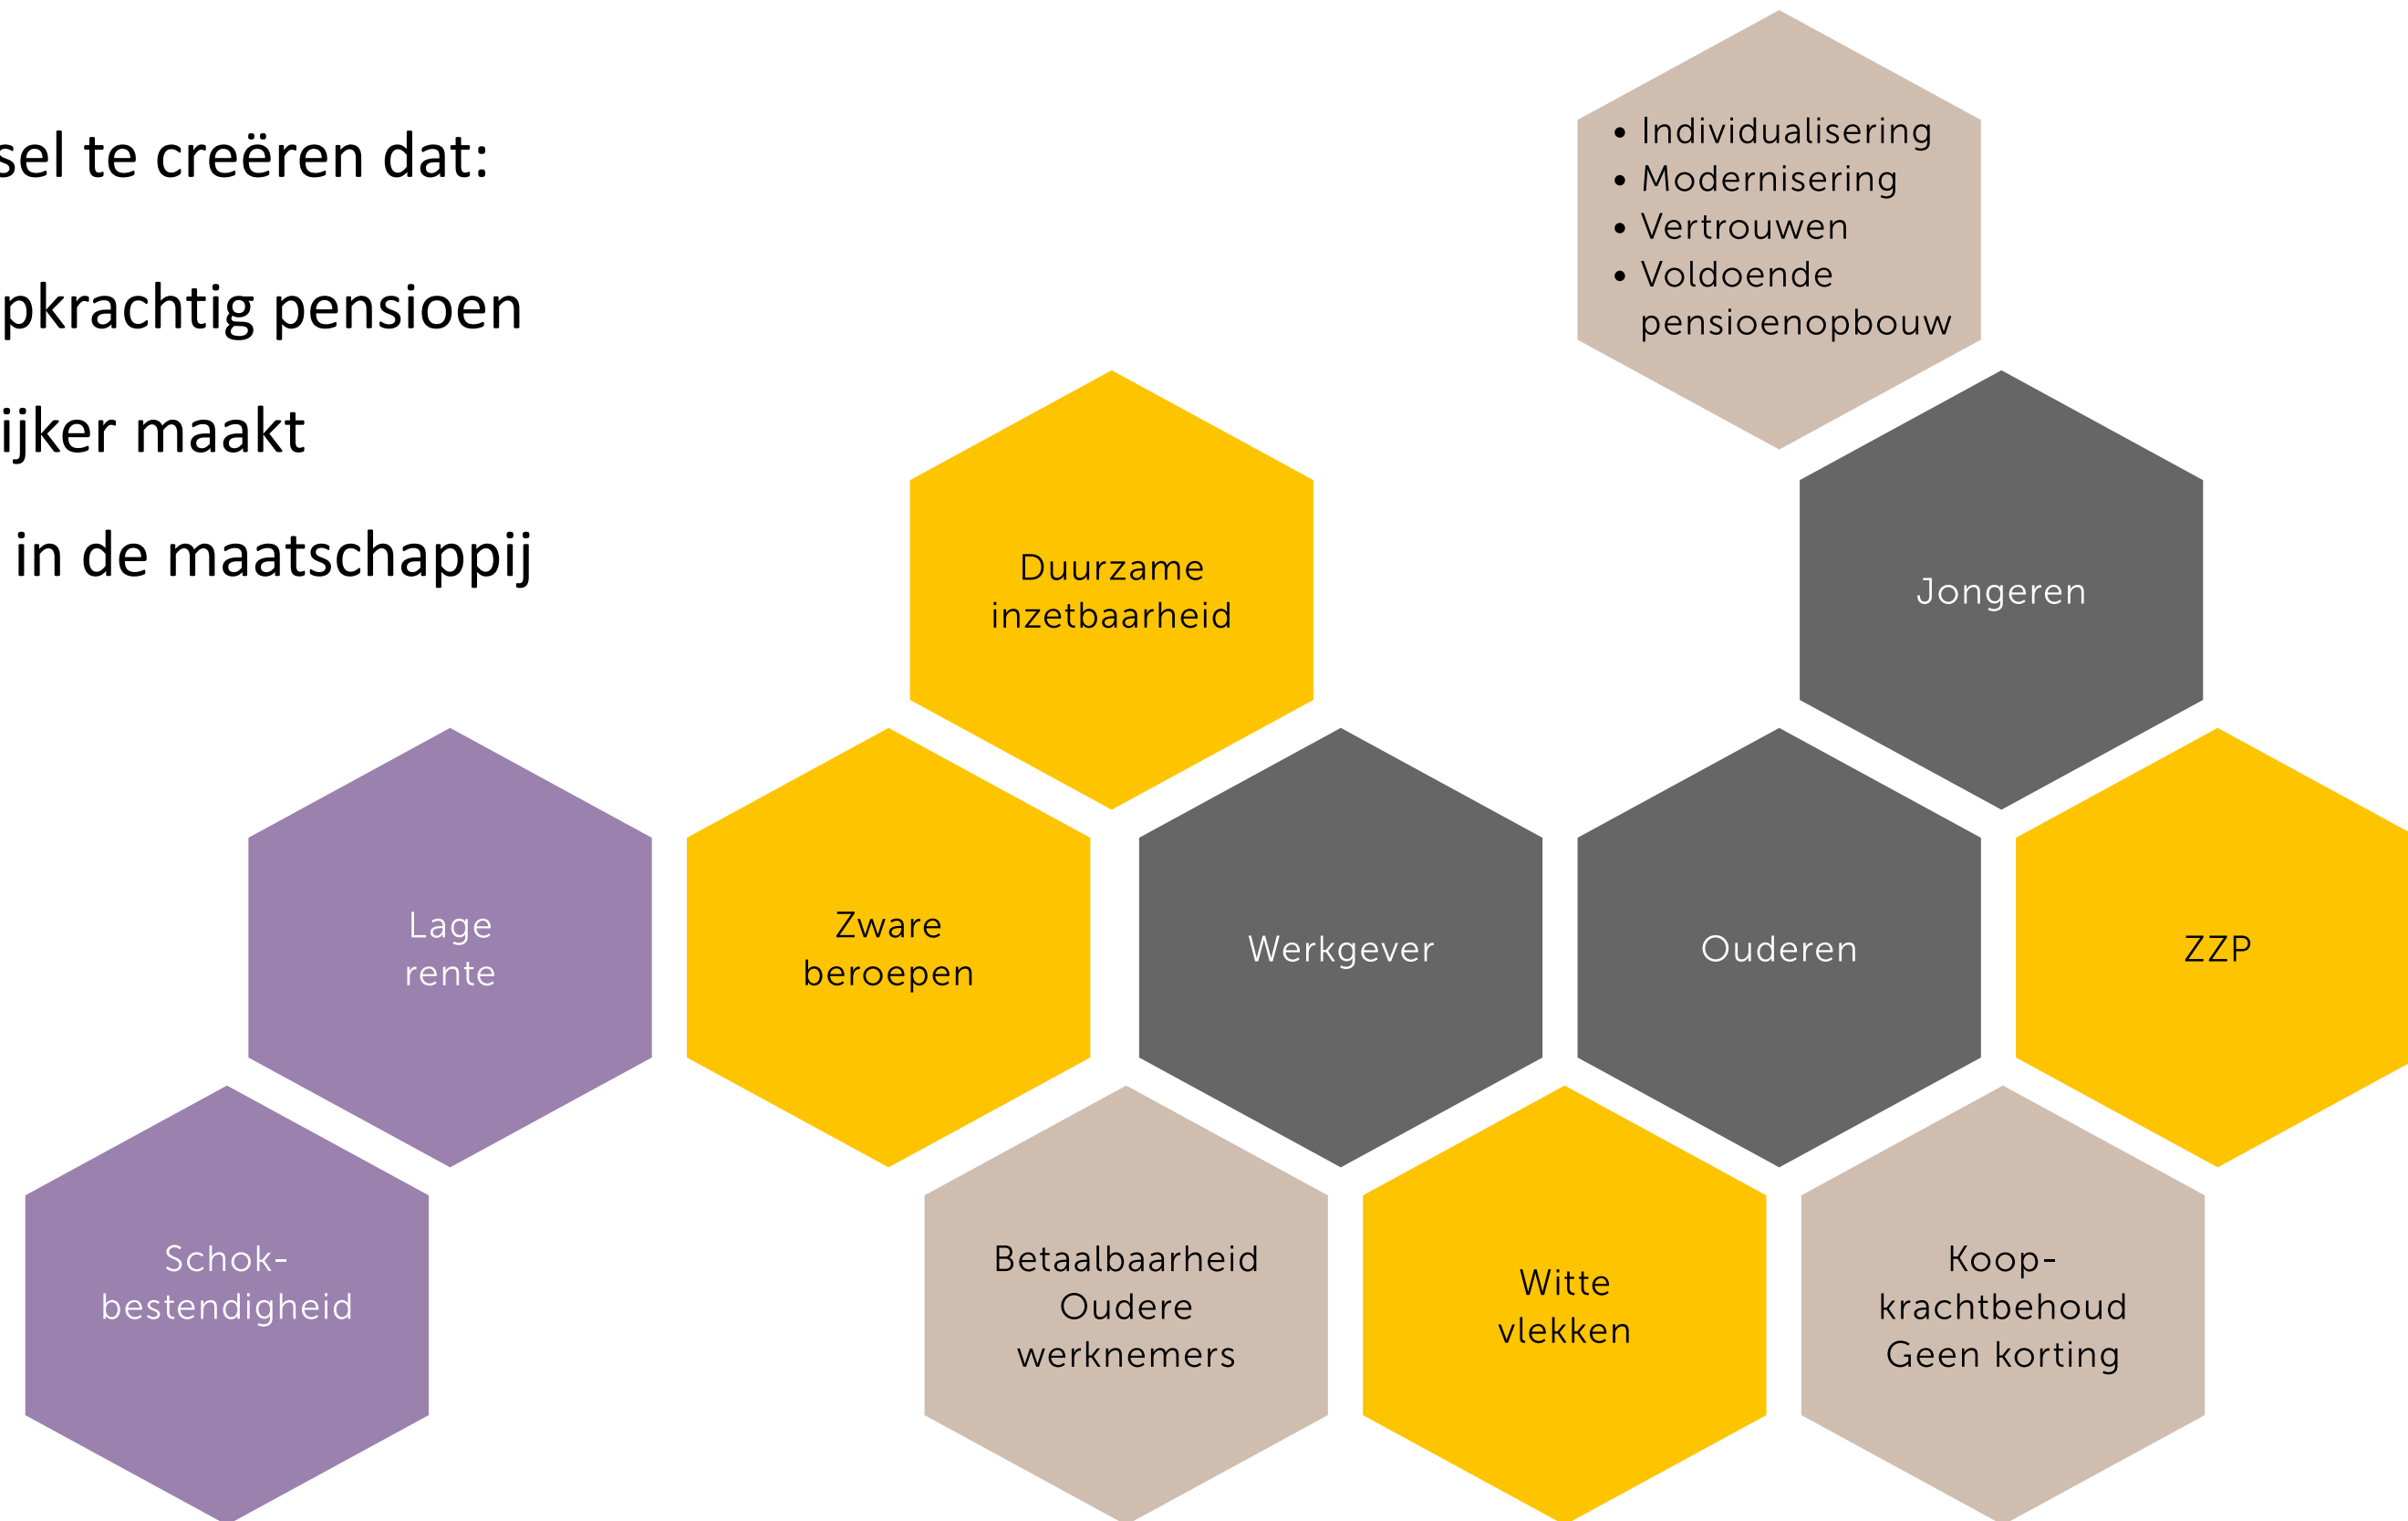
sel te creëren dat:

pkrachtig pensioen

ijker maakt

in de maatschappij

• Individualisering
• Modernisering
• Vertrouwen
• Voldoende pensioenopbouw

Duurzame inzetbaarheid

Jongeren

Lage rente

Zware beroepen

Werkgever

Ouderen

ZZP

Schok-bestendigheid

Betaalbaarheid Oudere werknemers

Witte vlekken

Koop-krachtbehoud Geen korting